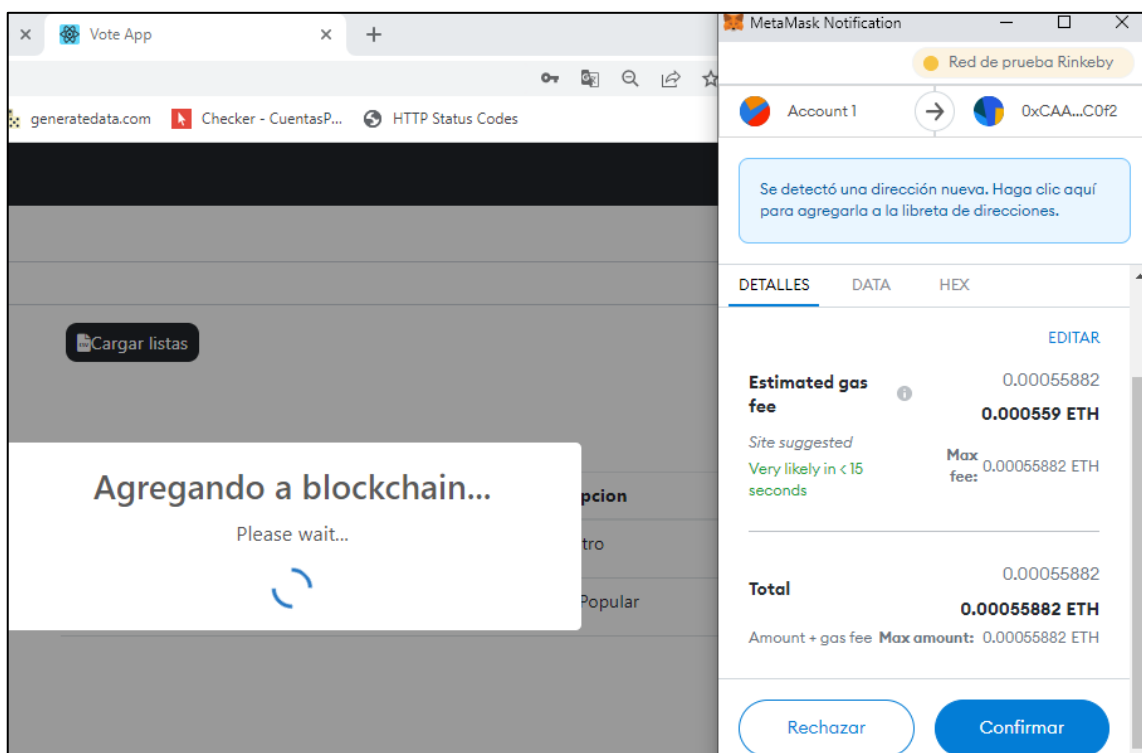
Vote App

generatedata.com Checker - CuentasP... HTTP Status Codes

Cargar listas

Agregando a blockchain...

Please wait...

pcion

tro

Popular

MetaMask Notification

Red de prueba Rinkeby

Account 1

0xCAA...C0f2

Se detectó una dirección nueva. Haga clic aquí para agregarla a la libreta de direcciones.

DETALLES DATA HEX

EDITAR

Estimated gas fee

0.00055882

0.000559 ETH

Site suggested

Very likely in < 15 seconds

Max fee: 0.00055882 ETH

Total

0.00055882

0.00055882 ETH

Amount + gas fee Max amount: 0.00055882 ETH

Rechazar

Confirmar